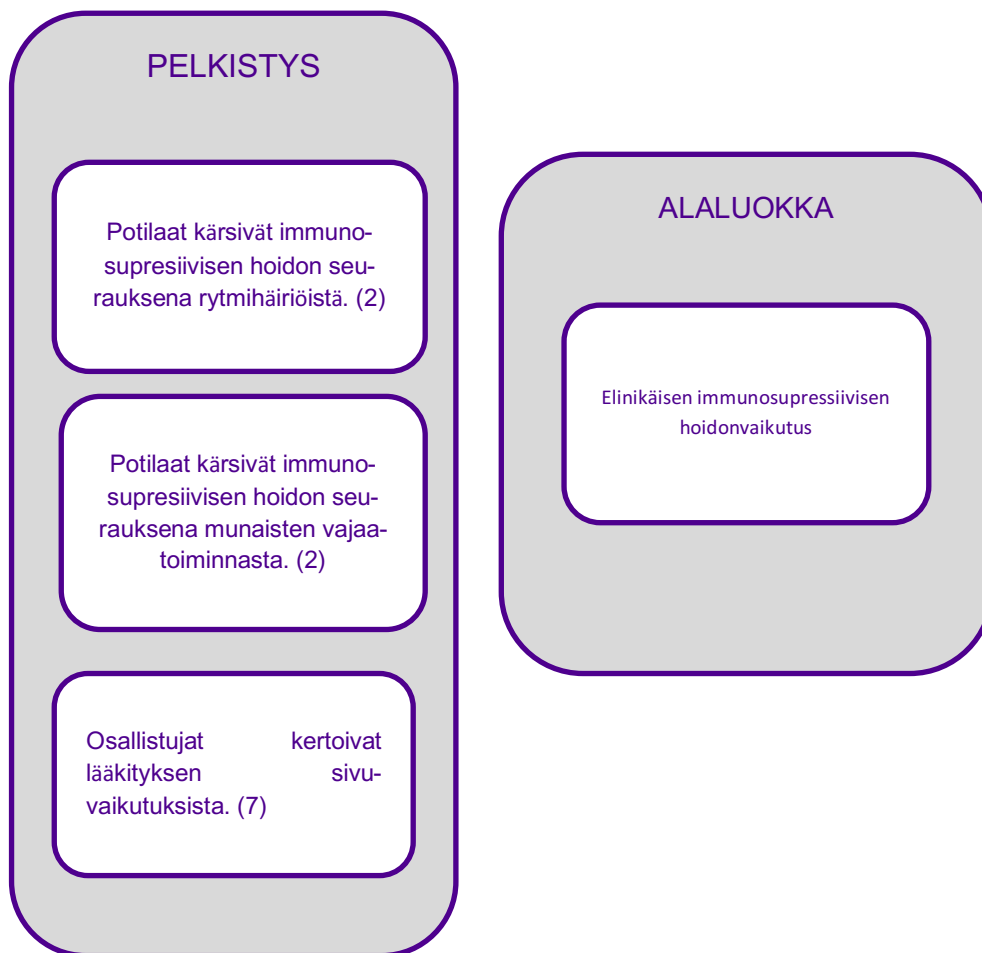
PELKISTYS

Potilaat kärsivät immunosupresiivisen hoidon seurauksena rytmihäiriöistä. (2)

Potilaat kärsivät immunosupresiivisen hoidon seurauksena munaisten vajaatoiminnasta. (2)

Osallistujat kertoivat lääkityksen sivuvaikutuksista. (7)

ALALUOKKA

Elinikäisen immunosupressiivisen hoidonvaikutus